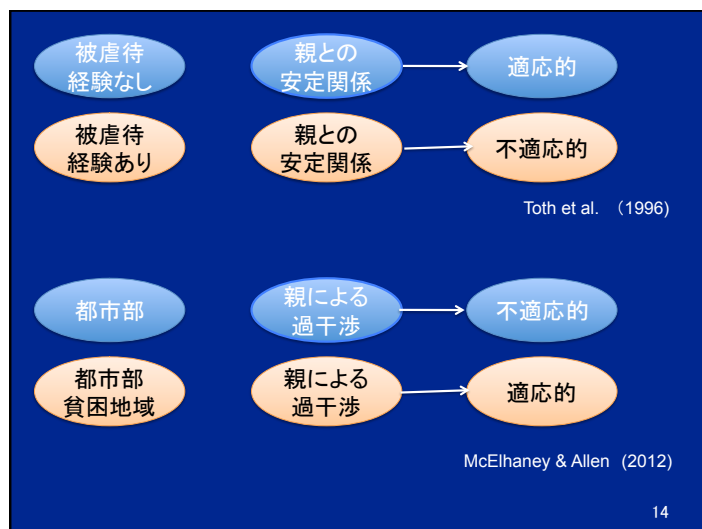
被虐待
経験なし

親との
安定関係

適応的

被虐待
経験あり

親との
安定関係

不適応的

Toth et al. （1996)

都市部

親による
過干渉

不適応的

都市部
貧困地域

親による
過干渉

適応的

McElhaney & Allen（2012)

14